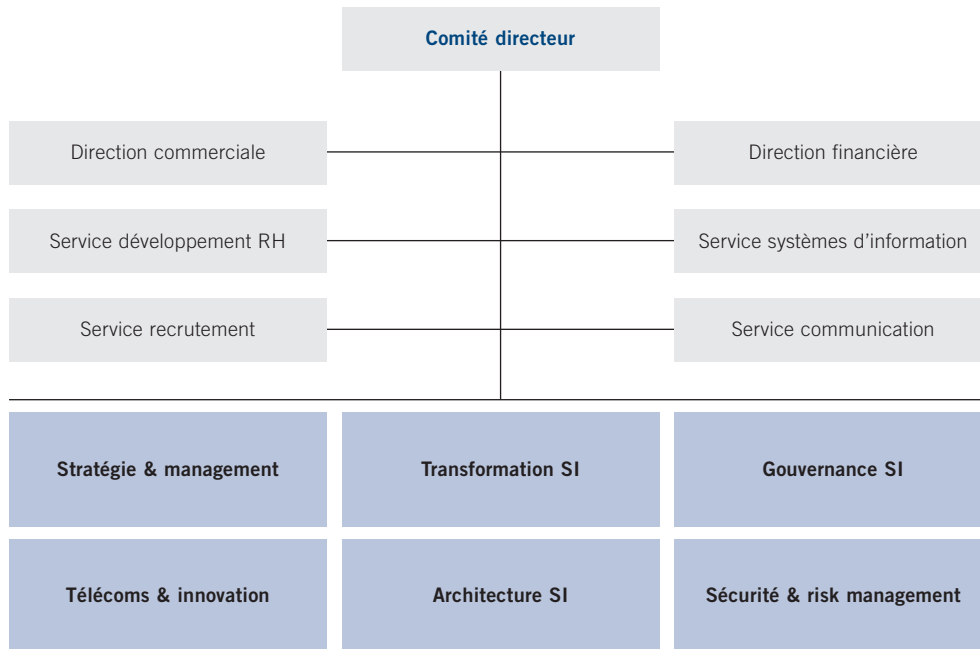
Comité directeur

Direction commerciale

Direction financière

Service développement RH

Service systèmes d’information

Service recrutement

Service communication

Stratégie & management

Transformation SI

Gouvernance SI

Télécoms & innovation

Architecture SI

Sécurité & risk management